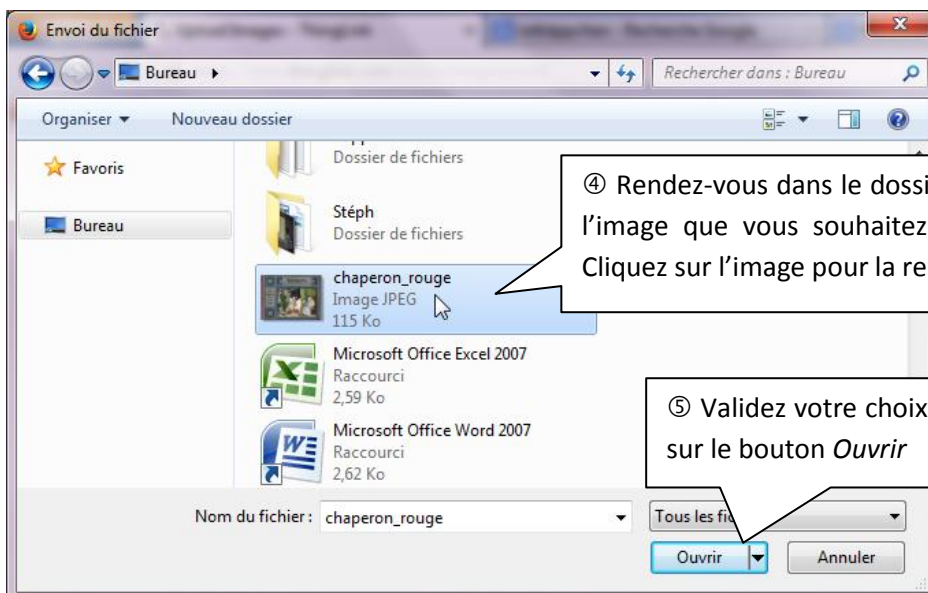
Envoi du fichier

Bureau ▸

Rechercher dans : Bureau

Organiser ▾ Nouveau dossier

Favoris

Bureau

Dossier de fichiers

Stéph
Dossier de fichiers

chaperon_rouge
Image JPEG
115 Ko

Microsoft Office Excel 2007
Raccourci
2,59 Ko

Microsoft Office Word 2007
Raccourci
2,62 Ko

④ Rendez-vous dans le dossi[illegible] l'image que vous souhaitez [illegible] Cliquez sur l'image pour la re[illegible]

⑤ Validez votre choix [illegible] sur le bouton *Ouvrir*

Nom du fichier : chaperon_rouge

Tous les fi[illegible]

Ouvrir

Annuler